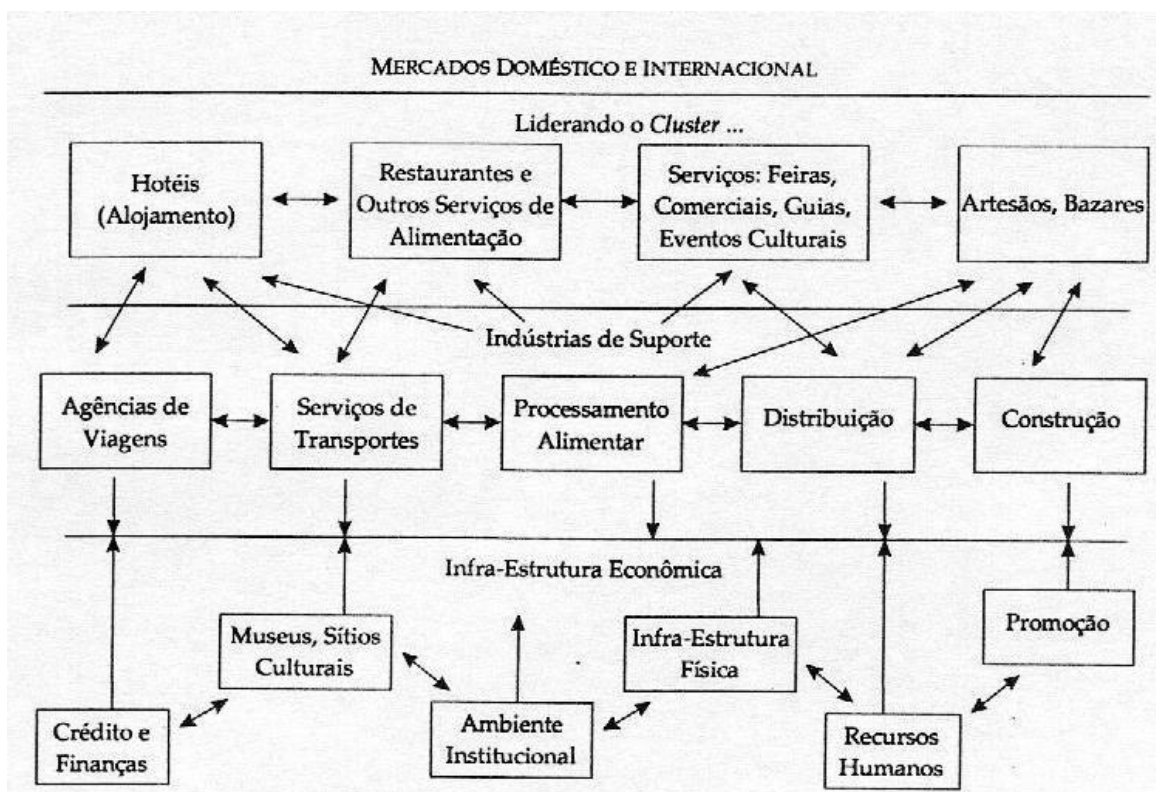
MERCADOS DOMÉSTICO E INTERNACIONAL

Liderando o *Cluster* ...

Hotéis (Alojamento)

Restaurantes e Outros Serviços de Alimentação

Serviços: Feiras, Comerciais, Guias, Eventos Culturais

Artesãos, Bazares

Indústrias de Suporte

Agências de Viagens

Serviços de Transportes

Processamento Alimentar

Distribuição

Construção

Infra-Estrutura Econômica

Museus, Sítios Culturais

Infra-Estrutura Física

Promoção

Crédito e Finanças

Ambiente Institucional

Recursos Humanos